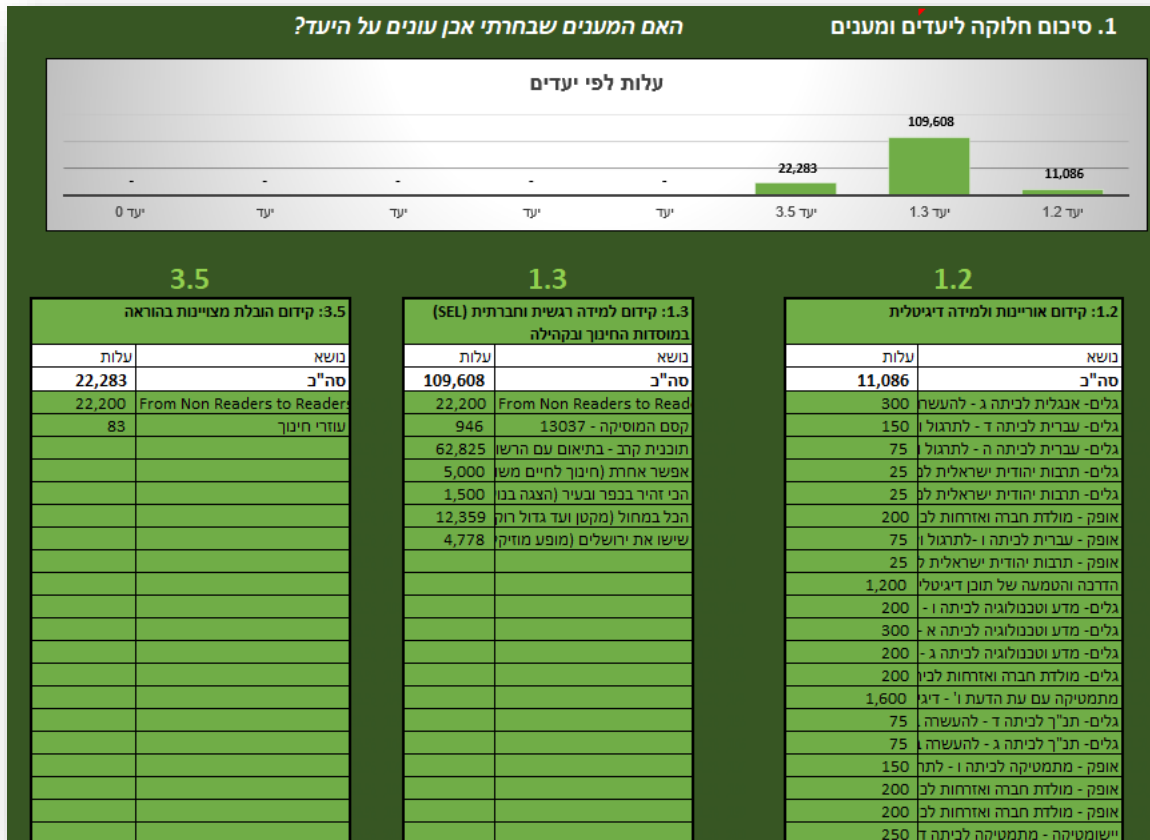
1. סיכום חלוקה ליעדים ומענים

האם המענים שבחרתי אכן עונים על היעד?

עלות לפי יעדים

| יעד 1.2 | יעד 1.3 | יעד 3.5 | יעד | יעד | יעד | יעד | יעד 0 |
|---|---|---|---|---|---|---|---|
| 11,086 | 109,608 | 22,283 | - | - | - | - | - |

1.2

1.2: קידום אוריינות ולמידה דיגיטלית

| נושא | עלות |
|---|---|
| סה"כ | 11,086 |
| גלים- אנגלית לכיתה ג - להעשה | 300 |
| גלים- עברית לכיתה ד - לתרגול | 150 |
| גלים- עברית לכיתה ה - לתרגול | 75 |
| גלים- תרבות יהודית ישראלית לכ | 25 |
| גלים- תרבות יהודית ישראלית לכ | 25 |
| אופק - מולדת חברה ואזרחות לכ | 200 |
| אופק - עברית לכיתה ו -לתרגול | 75 |
| אופק - תרבות יהודית ישראלית ל | 25 |
| הדרכה והטמעה של תוכן דיגיטלי | 1,200 |
| גלים- מדע וטכנולוגיה לכיתה ו - | 200 |
| גלים- מדע וטכנולוגיה לכיתה א - | 300 |
| גלים- מדע וטכנולוגיה לכיתה ג - | 200 |
| גלים- מולדת חברה ואזרחות לכי | 200 |
| מתמטיקה עם עת הדעת ו' - דיגי | 1,600 |
| גלים- תנ"ך לכיתה ד - להעשרה | 75 |
| גלים- תנ"ך לכיתה ג - להעשרה | 75 |
| אופק - מתמטיקה לכיתה ו - לתר | 150 |
| אופק - מולדת חברה ואזרחות לכ | 200 |
| אופק - מולדת חברה ואזרחות לכ | 200 |
| יישומטיקה - מתמטיקה לכיתה ד | 250 |

1.3

1.3: קידום למידה רגשית וחברתית (SEL) במוסדות החינוך ובקהילה

| נושא | עלות |
|---|---|
| סה"כ | 109,608 |
| From Non Readers to Read | 22,200 |
| קסם המוסיקה - 13037 | 946 |
| תוכנית קרב - בתיאום עם הרשו | 62,825 |
| אפשר אחרת (חינוך לחיים משו | 5,000 |
| הכי זהיר בכפר ובעיר (הצגה בנו | 1,500 |
| הכל במחול (מקטן ועד גדול רוק | 12,359 |
| שישו את ירושלים (מופע מוזיקי | 4,778 |

3.5

3.5: קידום הובלת מצויינות בהוראה

| נושא | עלות |
|---|---|
| סה"כ | 22,283 |
| From Non Readers to Readers | 22,200 |
| עוזרי חינוך | 83 |